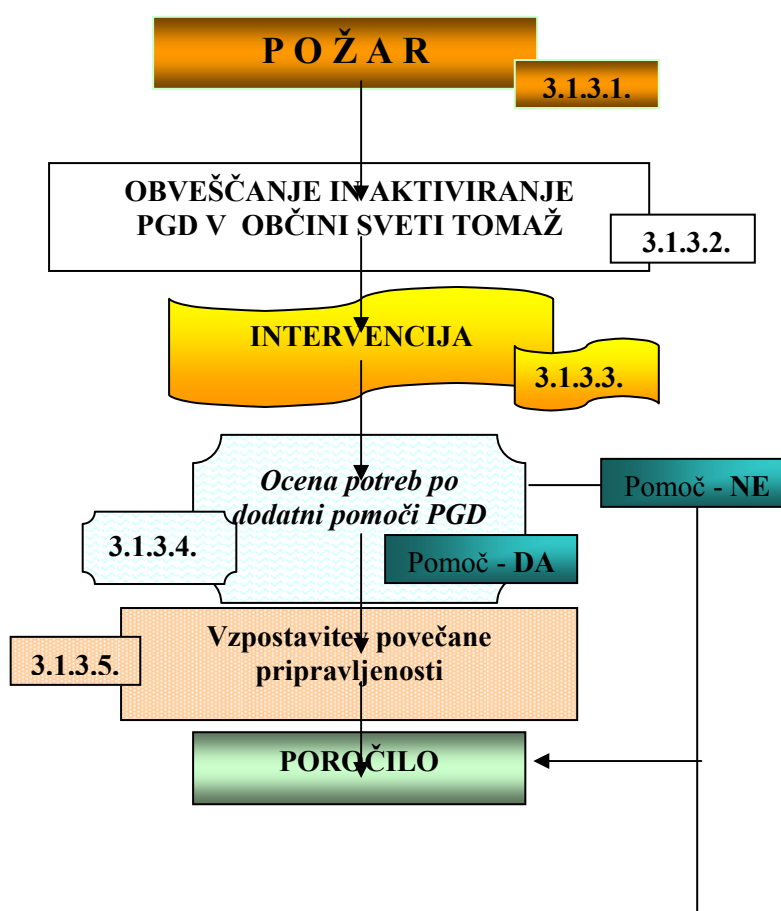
P O Ž A R

3.1.3.1.

OBVEŠČANJE IN AKTIVIRANJE PGD V OBČINI SVETI TOMAŽ

3.1.3.2.

INTERVENCIJA

3.1.3.3.

Ocena potreb po dodatni pomoči PGD

Pomoč - NE

3.1.3.4.

Pomoč - DA

Vzpostavitev povečane pripravljenosti

3.1.3.5.

POROČILO